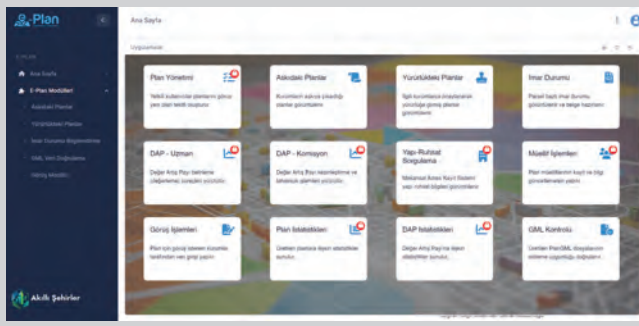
e-Plan

Ana Sayfa

E-PLAN

Ana Sayfa

E-Plan Modülleri

Askıdaki Planlar

Yürürlükteki Planlar

İmar Durumu Bilgilendirme

GML Veri Doğrulama

Harita Modülü

Akıllı Şehirler

Uygulamalar

Plan Yönetimi
Yetkili kullanıcılar planlarını görsel yeni plan teklifi oluşturur.

Askıdaki Planlar
Kurumların askıya çıkardığı planlar görüntülenir.

Yürürlükteki Planlar
İlgili kurumlarca onaylanarak yürürlüğe giren planlar görüntülenir.

İmar Durumu
Parsel bazlı imar durumu görüntülenir ve belge hazırlanır.

DAP - Uzman
Değer Artış Payı tahmine ilişkin işlemler yürütülür.

DAP - Komisyon
Değer Artış Payı kesinleştirme ve tebliğ süreçleri yürütülür.

Yapı-Ruhsat Sorgulama
Mekansal Adres Kayıt Sistemi yapı ruhsat bilgileri görüntülenir.

Müellif İşlemleri
Plan müelliflerinin kayıt ve bilgi güncellemeleri yapılır.

Görüş İşlemleri
Plan için görüş istenen kurumlar tarafından veri girişi yapılır.

Plan İstatistikleri
Üretilen planlara ilişkin istatistikler sunulur.

DAP İstatistikleri
Değer Artış Payı'na ilişkin istatistikler sunulur.

GML Kontrolü
Üretilen PlanGML dosyalarının sisteme uygunluğu doğrulanır.